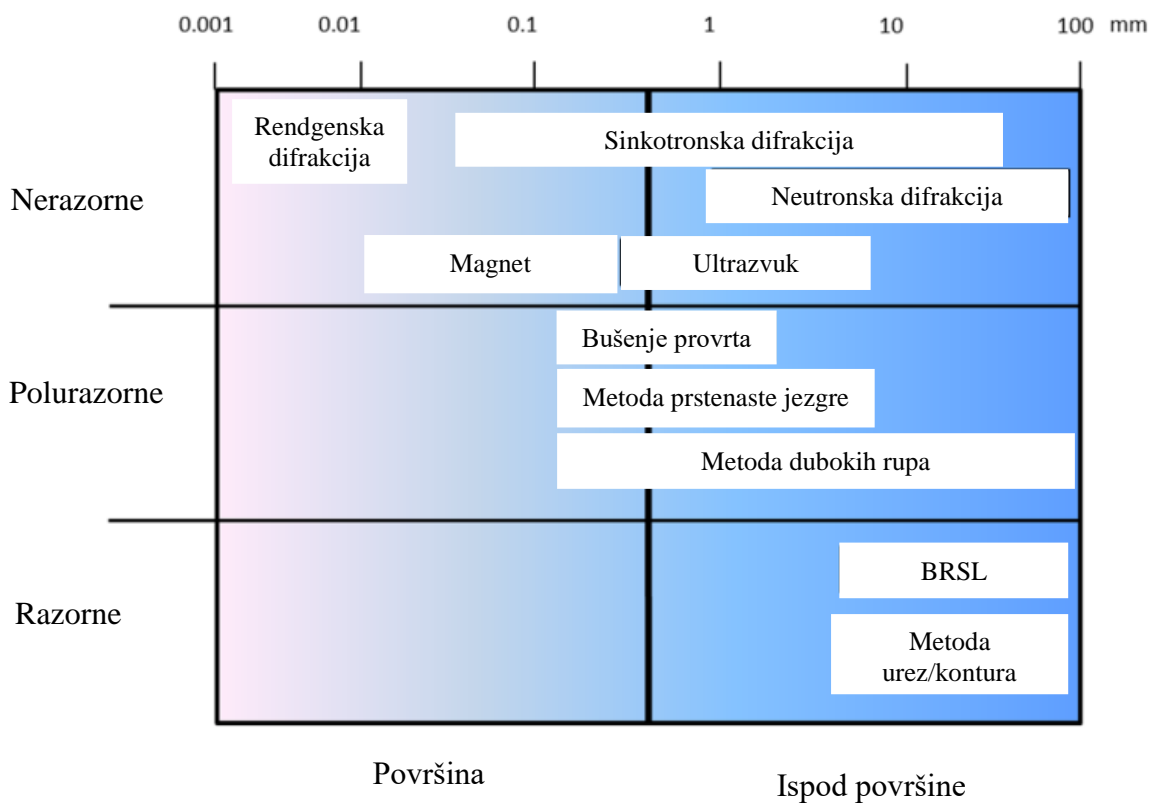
0.001 0.01 0.1 1 10 100 mm

Nerazorne

Rendgenska difrakcija

Sinkotronska difrakcija

Neutronska difrakcija

Magnet

Ultrazvuk

Polurazorne

Bušenje provrta

Metoda prstenaste jezgre

Metoda dubokih rupa

Razorne

BRSL

Metoda urez/kontura

Površina

Ispod površine